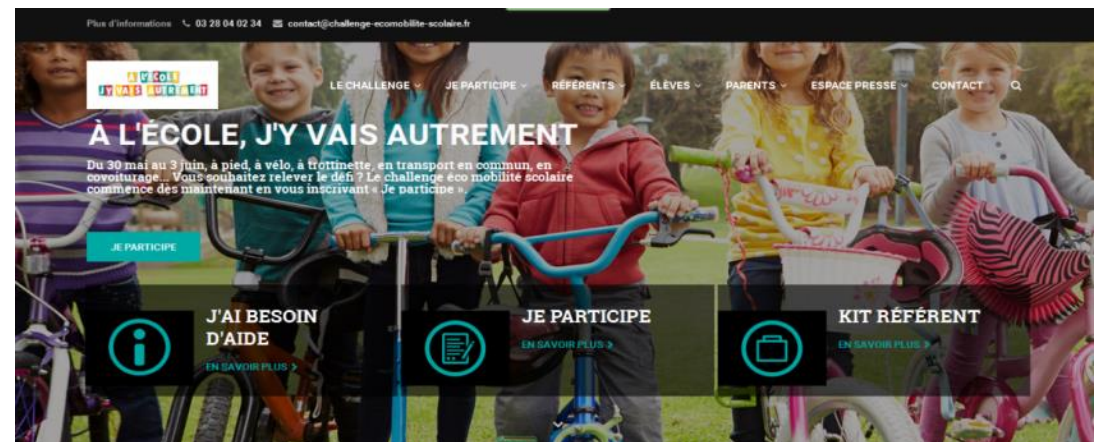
Plus d'informations 03 28 04 02 34 contact@challenge-ecomobilite-scolaire.fr

À L'ÉCOLE J'Y VAIS AUTREMENT

LE CHALLENGE JE PARTICIPE RÉFÉRENTS ÉLÈVES PARENTS ESPACE PRESSE CONTACT

À L'ÉCOLE, J'Y VAIS AUTREMENT

Du 30 mai au 3 juin, à pied, à vélo, à trottinette, en transport en commun, en covoiturage... Vous souhaitez relever le défi ? Le challenge éco mobilité scolaire commence dès maintenant en vous inscrivant « Je participe ».

JE PARTICIPE

J'AI BESOIN D'AIDE
EN SAVOIR PLUS >

JE PARTICIPE
EN SAVOIR PLUS >

KIT RÉFÉRENT
EN SAVOIR PLUS >